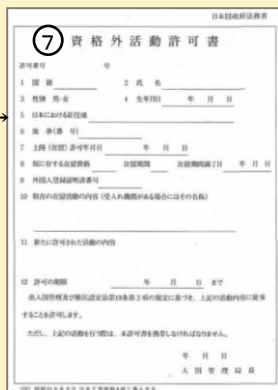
日本国政府法務省

⑦ 資格外活動許可書

許可番号　　　号

1 国籍　　　2 氏名

3 性別 男・女　　4 生年月日　　年　月　日

5 日本における居住地

6 旅券(番号)

7 上陸(在留)許可年月日　　年　月　日

8 現に有する在留資格　　在留期間　　在留期間満了日　　年　月　日

9 外国人登録証明書番号

10 現在の在留活動の内容(受入れ機関がある場合にはその名称)

11 新たに許可された活動の内容

12 許可の期限　　年　月　日 まで

出入国管理及び難民認定法第19条第2項の規定に基づき、上記の活動内容に従事することを許可します。

ただし、上記の活動を行う際は、本許可書を携帯しなければなりません。

年　月　日

入国管理局長

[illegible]